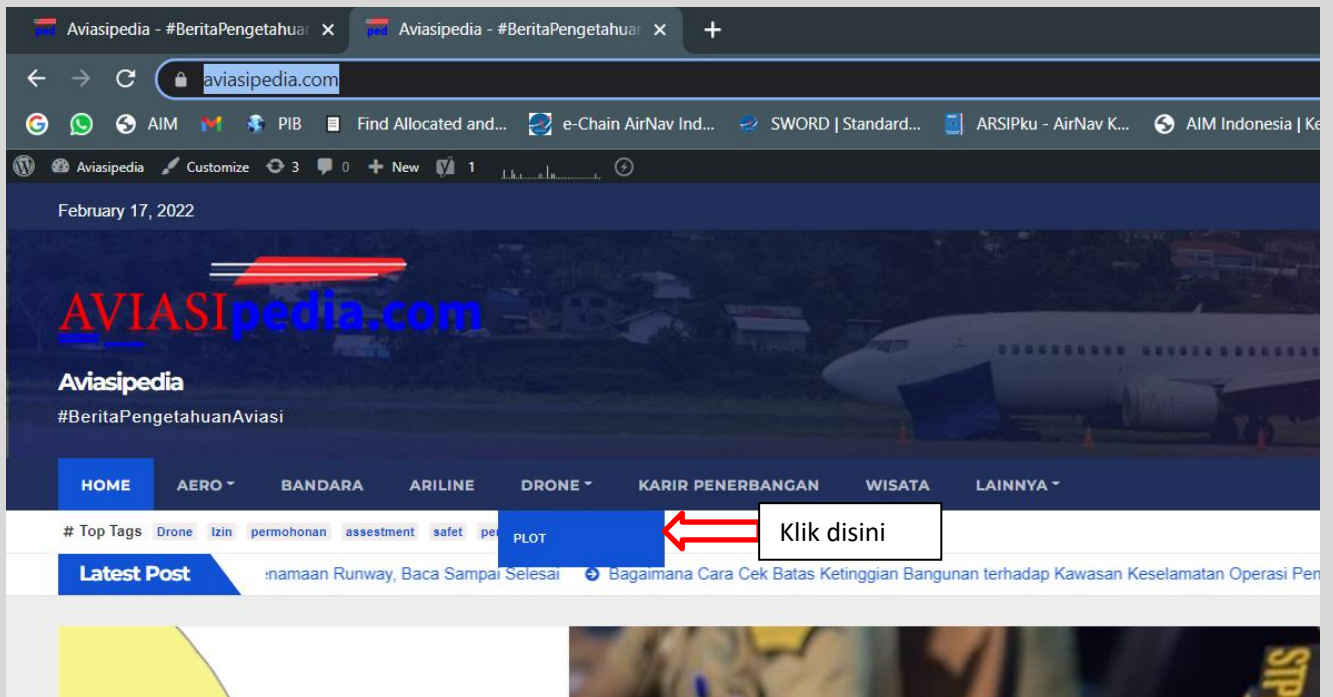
Aviasipedia - #BeritaPengetahuar ×
Aviasipedia - #BeritaPengetahuar ×
+

aviasipedia.com

AIM PIB Find Allocated and... e-Chain AirNav Ind... SWORD | Standard... ARSIPku - AirNav K... AIM Indonesia | Ke

Aviasipedia Customize 3 0 New 1

February 17, 2022

AVIASIpedia.com

Aviasipedia
#BeritaPengetahuanAviasi

HOME AERO BANDARA ARILINE DRONE KARIR PENERBANGAN WISATA LAINNYA

# Top Tags Drone Izin permohonan assessment safet pe

PLOT

Klik disini

Latest Post enamaan Runway, Baca Sampai Selesai Bagaimana Cara Cek Batas Ketinggian Bangunan terhadap Kawasan Keselamatan Operasi Pen